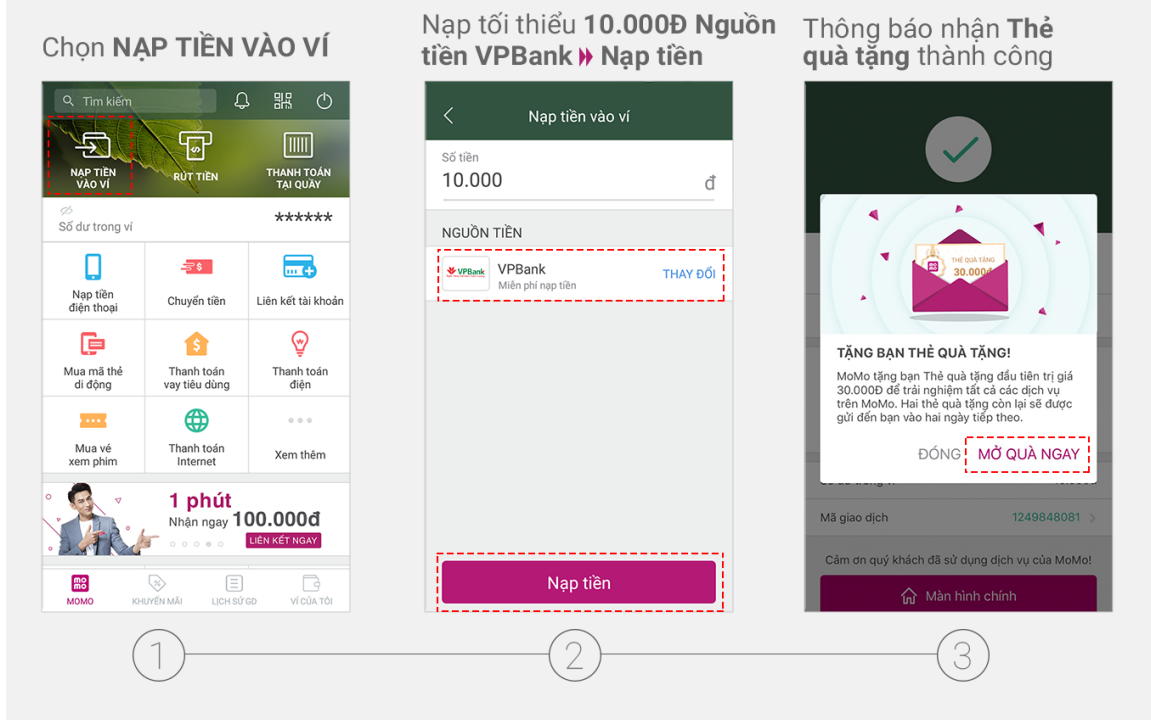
Chọn **NẠP TIỀN VÀO VÍ**

Tìm kiếm

NẠP TIỀN VÀO VÍ
RÚT TIỀN
THANH TOÁN TẠI QUẦY

Số dư trong ví
******

Nạp tiền điện thoại
Chuyển tiền
Liên kết tài khoản
Mua mã thẻ di động
Thanh toán vay tiêu dùng
Thanh toán điện
Mua vé xem phim
Thanh toán Internet
Xem thêm

1 phút
Nhận ngay 100.000đ
LIÊN KẾT NGAY

MOMO
KHUYẾN MÃI
LỊCH SỬ GD
VÍ CỦA TÔI

Nạp tối thiểu **10.000Đ Nguồn tiền VPBank** ›› **Nạp tiền**

Nạp tiền vào ví
Số tiền
10.000
đ
NGUỒN TIỀN
VPBank
VPBank
Miễn phí nạp tiền
THAY ĐỔI
Nạp tiền

Thông báo nhận **Thẻ quà tặng** thành công

THẺ QUÀ TẶNG
30.000đ
TẶNG BẠN THẺ QUÀ TẶNG!
MoMo tặng bạn Thẻ quà tặng đầu tiên trị giá 30.000Đ để trải nghiệm tất cả các dịch vụ trên MoMo. Hai thẻ quà tặng còn lại sẽ được gửi đến bạn vào hai ngày tiếp theo.
ĐÓNG
MỞ QUÀ NGAY
Mã giao dịch
1249848081
Cảm ơn quý khách đã sử dụng dịch vụ của MoMo!
Màn hình chính

1
2
3